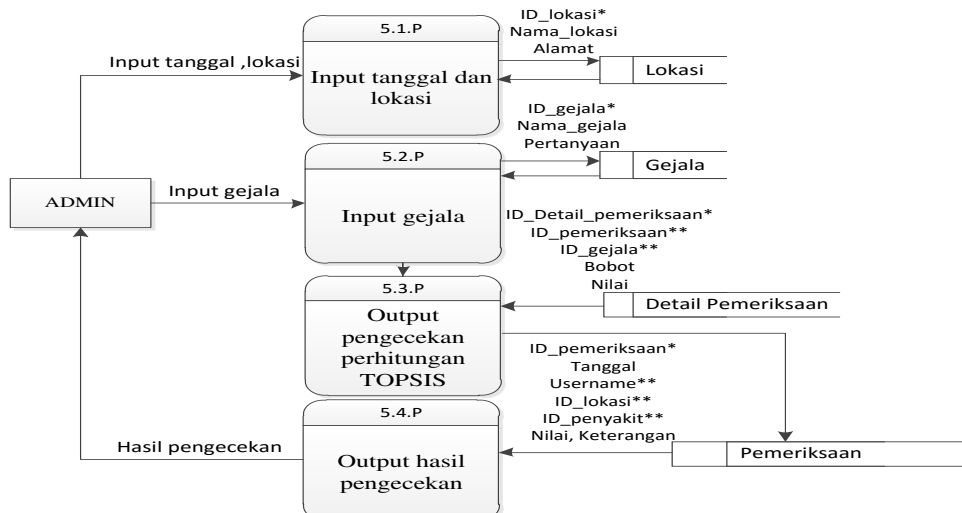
5.1.P

Input tanggal dan lokasi

ID_lokasi*
Nama_lokasi
Alamat

Lokasi

Input tanggal ,lokasi

5.2.P

Input gejala

ID_gejala*
Nama_gejala
Pertanyaan

Gejala

ADMIN

Input gejala

ID_Detail_pemeriksaan*
ID_pemeriksaan**
ID_gejala**
Bobot
Nilai

5.3.P

Output pengecekan perhitungan TOPSIS

Detail Pemeriksaan

ID_pemeriksaan*
Tanggal
Username**
ID_lokasi**
ID_penyakit**
Nilai, Keterangan

5.4.P

Output hasil pengecekan

Hasil pengecekan

Pemeriksaan